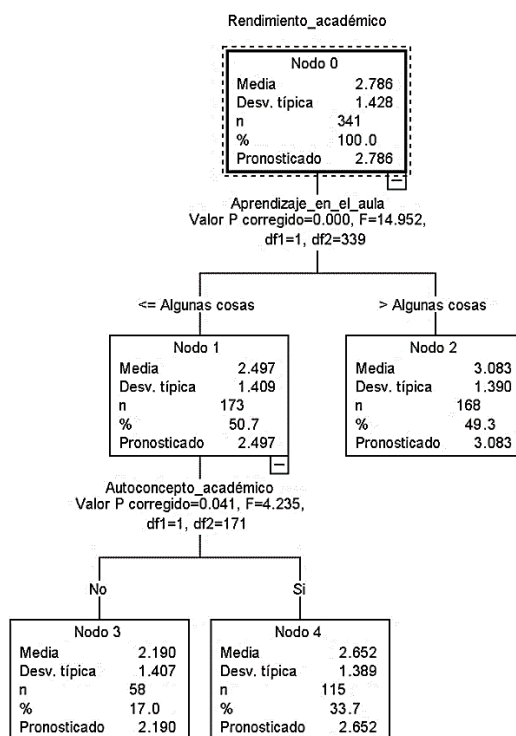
Rendimiento_académico

Nodo 0

| | |
|---|---|
| Media | 2.786 |
| Desv. típica | 1.428 |
| n | 341 |
| % | 100.0 |
| Pronosticado | 2.786 |

Aprendizaje_en_el_aula
Valor P corregido=0.000, F=14.952, df1=1, df2=339

<= Algunas cosas

> Algunas cosas

Nodo 1

| | |
|---|---|
| Media | 2.497 |
| Desv. típica | 1.409 |
| n | 173 |
| % | 50.7 |
| Pronosticado | 2.497 |

Nodo 2

| | |
|---|---|
| Media | 3.083 |
| Desv. típica | 1.390 |
| n | 168 |
| % | 49.3 |
| Pronosticado | 3.083 |

Autoconcepto_académico
Valor P corregido=0.041, F=4.235, df1=1, df2=171

No

Si

Nodo 3

| | |
|---|---|
| Media | 2.190 |
| Desv. típica | 1.407 |
| n | 58 |
| % | 17.0 |
| Pronosticado | 2.190 |

Nodo 4

| | |
|---|---|
| Media | 2.652 |
| Desv. típica | 1.389 |
| n | 115 |
| % | 33.7 |
| Pronosticado | 2.652 |